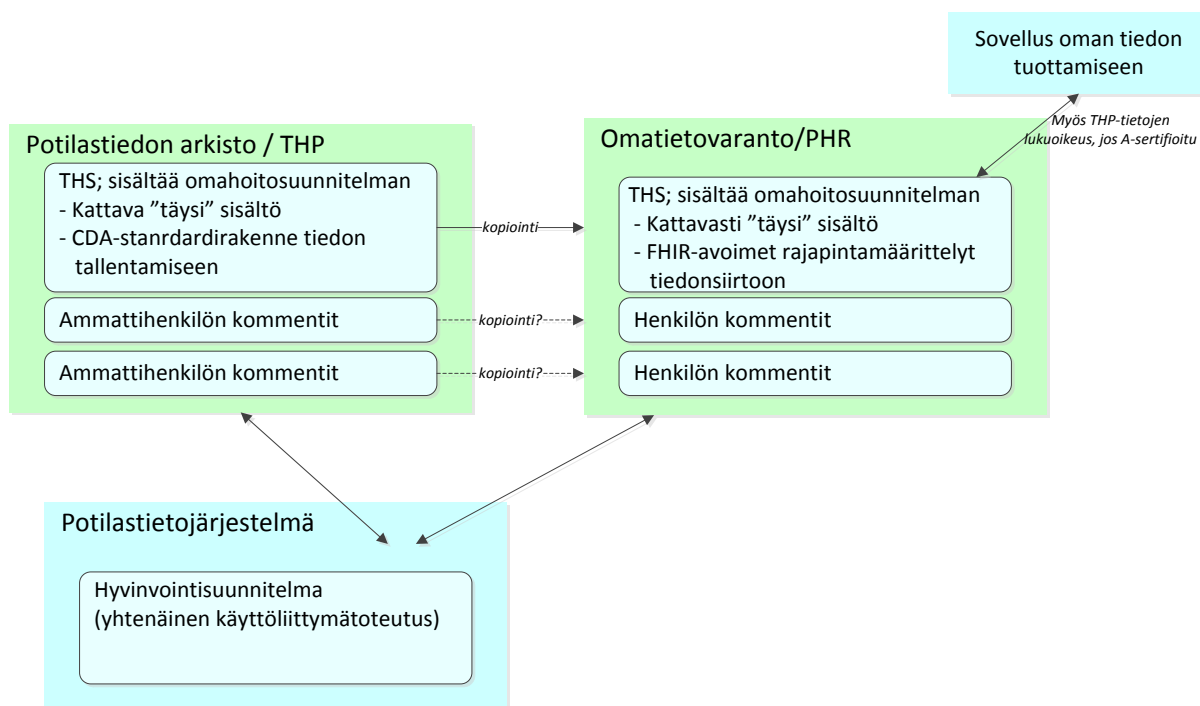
Sovellus oman tiedon tuottamiseen

Myös THP-tietojen lukuoikeus, jos A-sertifioitu

Potilastiedon arkisto / THP

THS; sisältää omahoitosuunnitelman
- Kattava ”täysi” sisältö
- CDA-stanrdardirakenne tiedon tallentamiseen

Ammattihenkilön kommentit

Ammattihenkilön kommentit

kopiointi

kopiointi?

kopiointi?

Omatietovaranto/PHR

THS; sisältää omahoitosuunnitelman
- Kattavasti ”täysi” sisältö
- FHIR-avoimet rajapintamäärittelyt tiedonsiirtoon

Henkilön kommentit

Henkilön kommentit

Potilastietojärjestelmä

Hyvinvointisuunnitelma
(yhtenäinen käyttöliittymätoteutus)